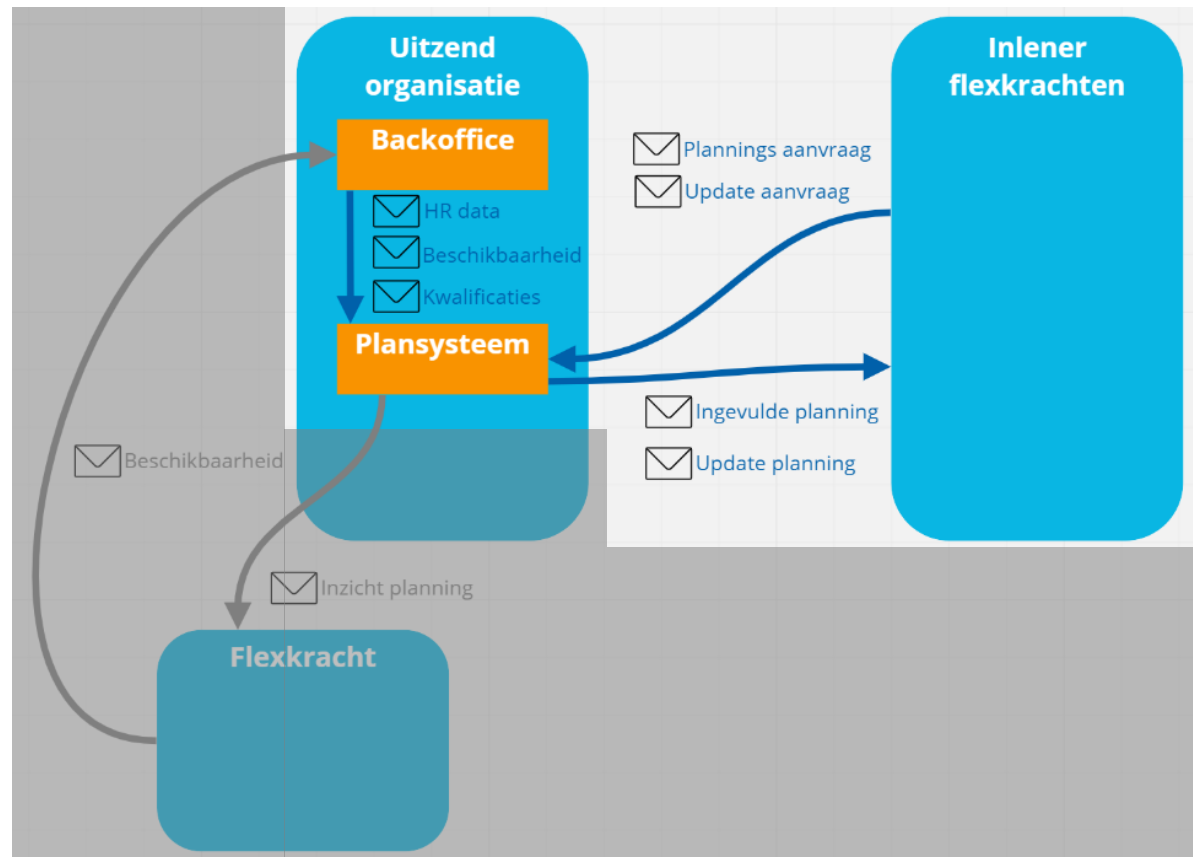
Uitzend organisatie

Backoffice

HR data

Beschikbaarheid

Kwalificaties

Plansysteem

Inlener flexkrachten

Plannings aanvraag

Update aanvraag

Ingevulde planning

Update planning

Beschikbaarheid

Inzicht planning

Flexkracht